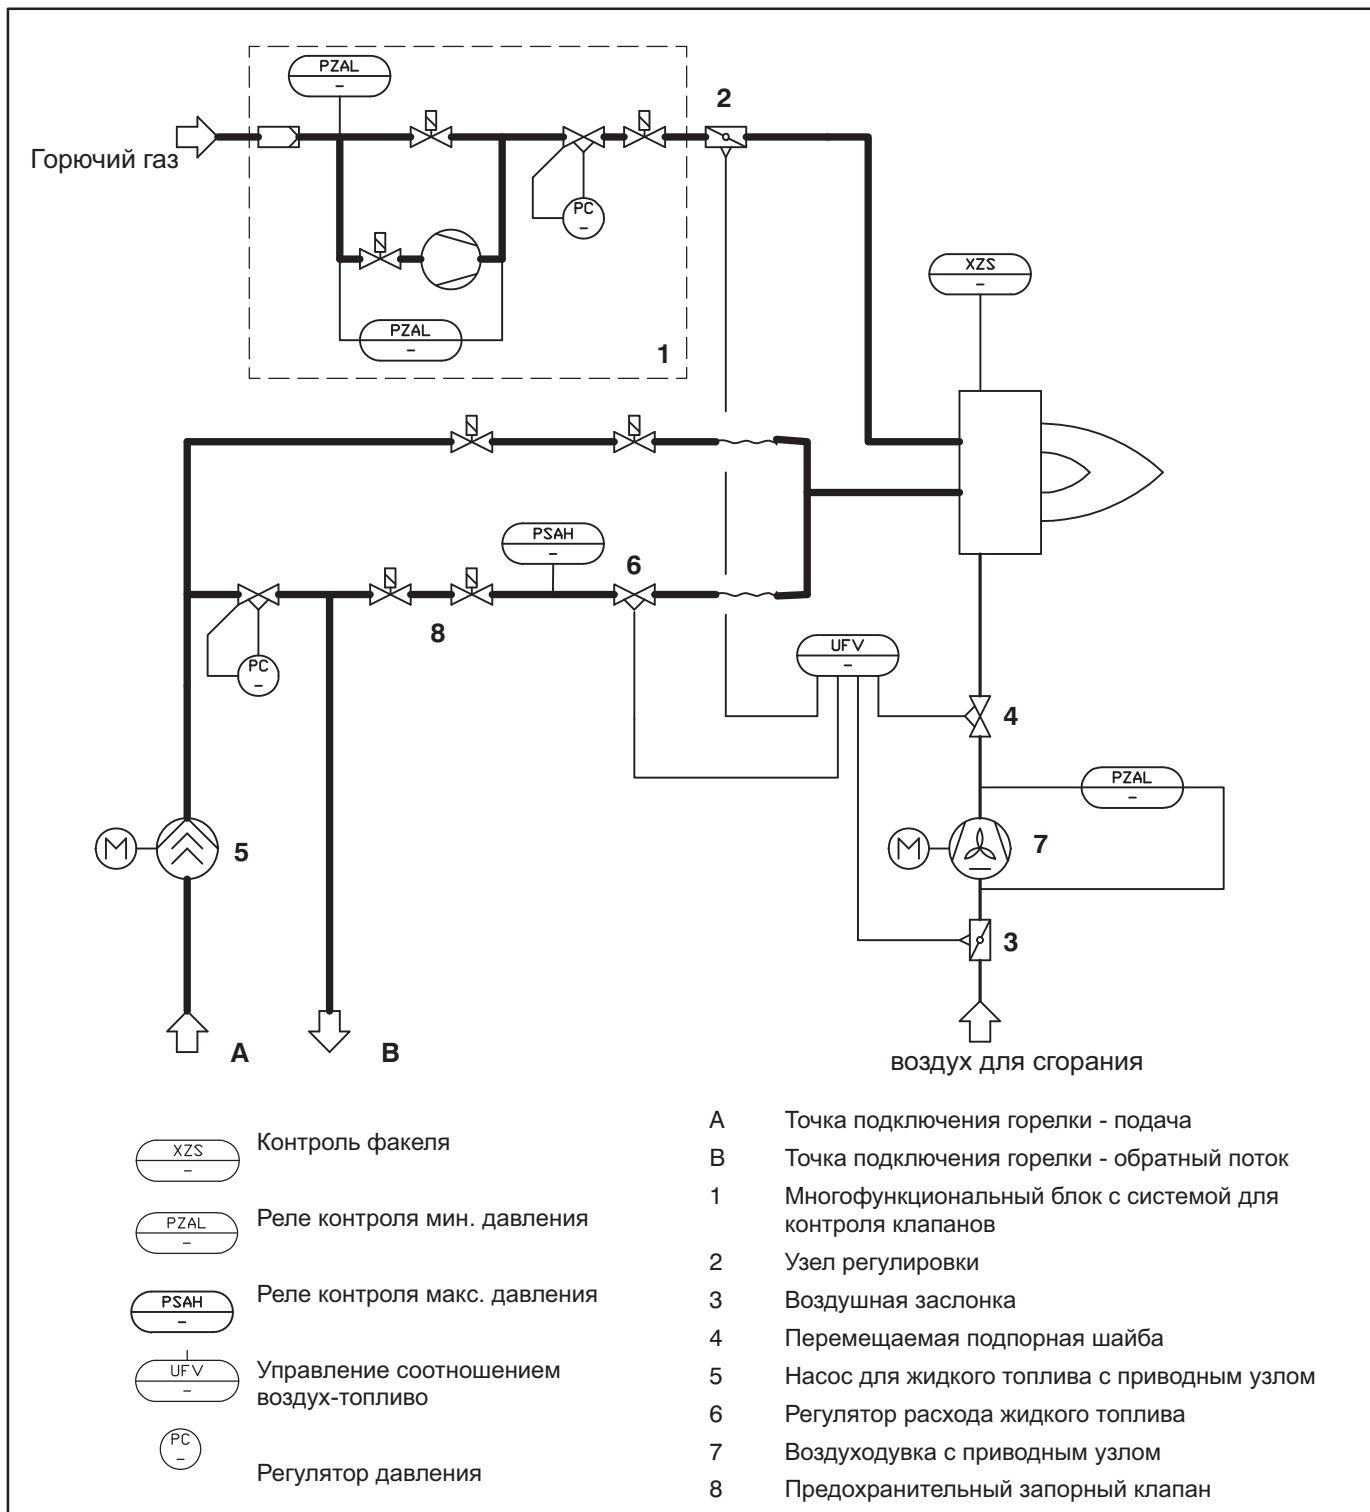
PZAL
–

Горючий газ

2

PC
–

XZS
–

PZAL
–

1

PSAH
–

6

8

PC
–

UFV
–

4

PZAL
–

M

5

M

7

3

A

B

воздух для сгорания

XZS
–
Контроль факеля

PZAL
–
Реле контроля мин. давления

PSAH
–
Реле контроля макс. давления

UFV
–
Управление соотношением воздух-топливо

PC
–
Регулятор давления

A Точка подключения горелки - подача

B Точка подключения горелки - обратный поток

1 Многофункциональный блок с системой для контроля клапанов

2 Узел регулировки

3 Воздушная заслонка

4 Перемещаемая подпорная шайба

5 Насос для жидкого топлива с приводным узлом

6 Регулятор расхода жидкого топлива

7 Воздуходувка с приводным узлом

8 Предохранительный запорный клапан